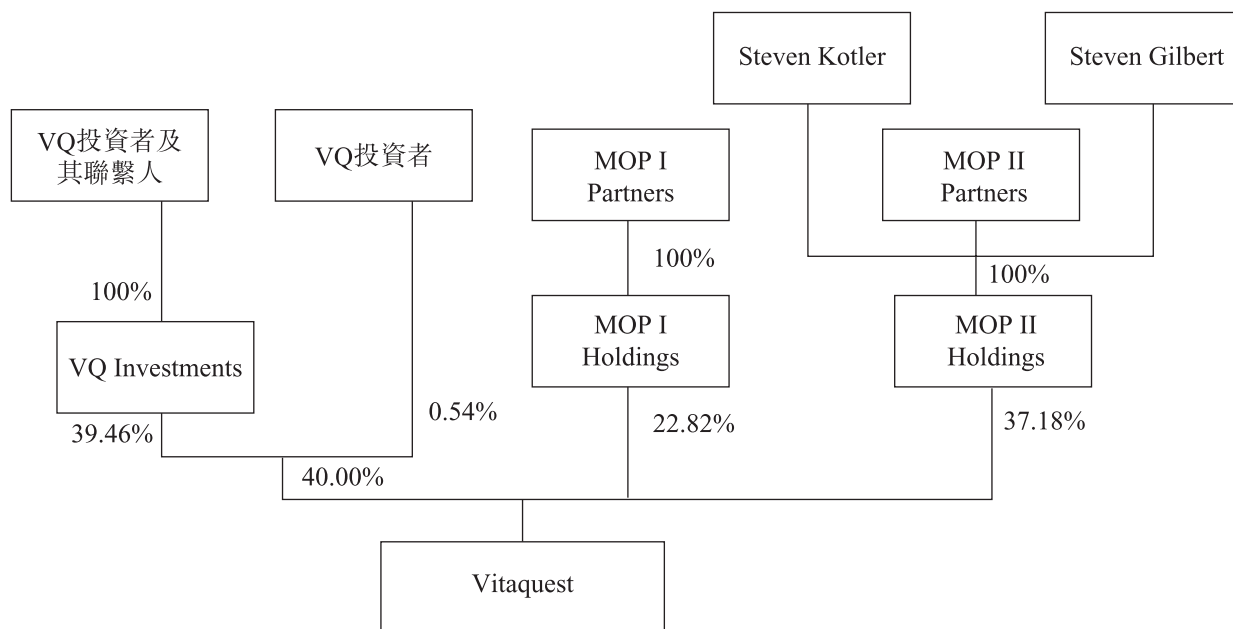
Steven Kotler

Steven Gilbert

VQ投資者及其聯繫人

VQ投資者

MOP I Partners

MOP II Partners

100%

100%

100%

VQ Investments

MOP I Holdings

MOP II Holdings

0.54%

39.46%

22.82%

37.18%

40.00%

Vitaquest